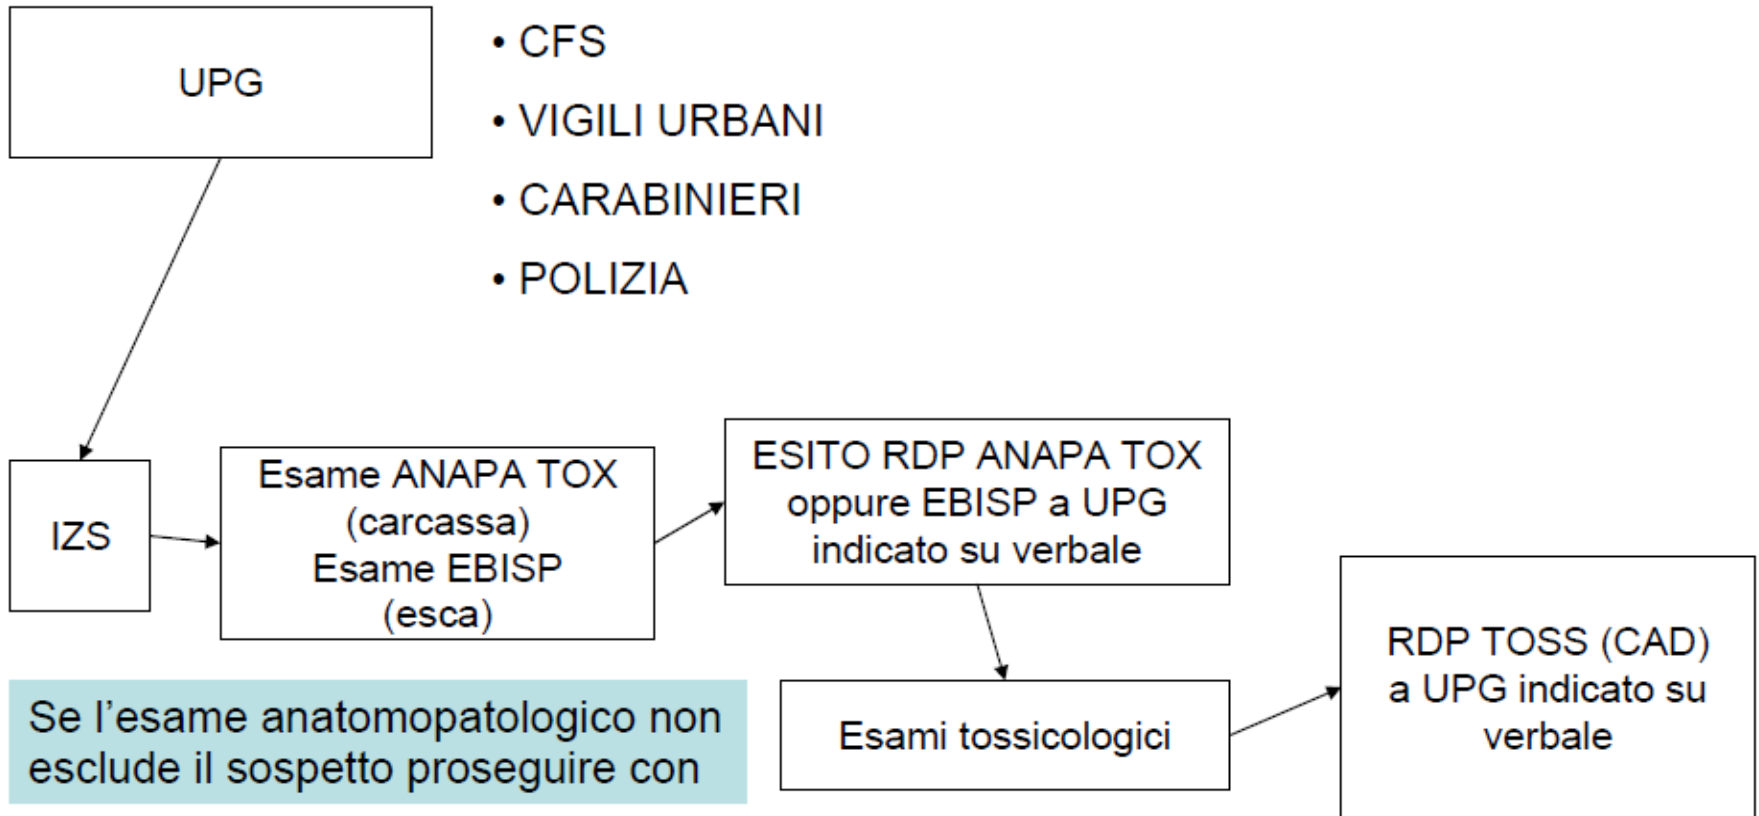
UPG

• CFS
• VIGILI URBANI
• CARABINIERI
• POLIZIA

IZS

Esame ANAPA TOX (carcassa)
Esame EBISP (esca)

ESITO RDP ANAPA TOX oppure EBISP a UPG indicato su verbale

Se l'esame anatomopatologico non esclude il sospetto proseguire con

Esami tossicologici

RDP TOSS (CAD) a UPG indicato su verbale